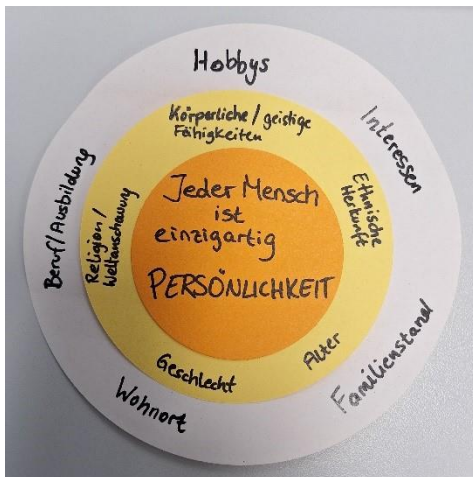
Hobbys

Interessen

Familienstand

Wohnort

Beruf/Ausbildung

Körperliche / geistige Fähigkeiten

Ethnische Herkunft

Alter

Geschlecht

Religion / Weltanschauung

Jeder Mensch ist einzigartig

PERSÖNLICHKEIT